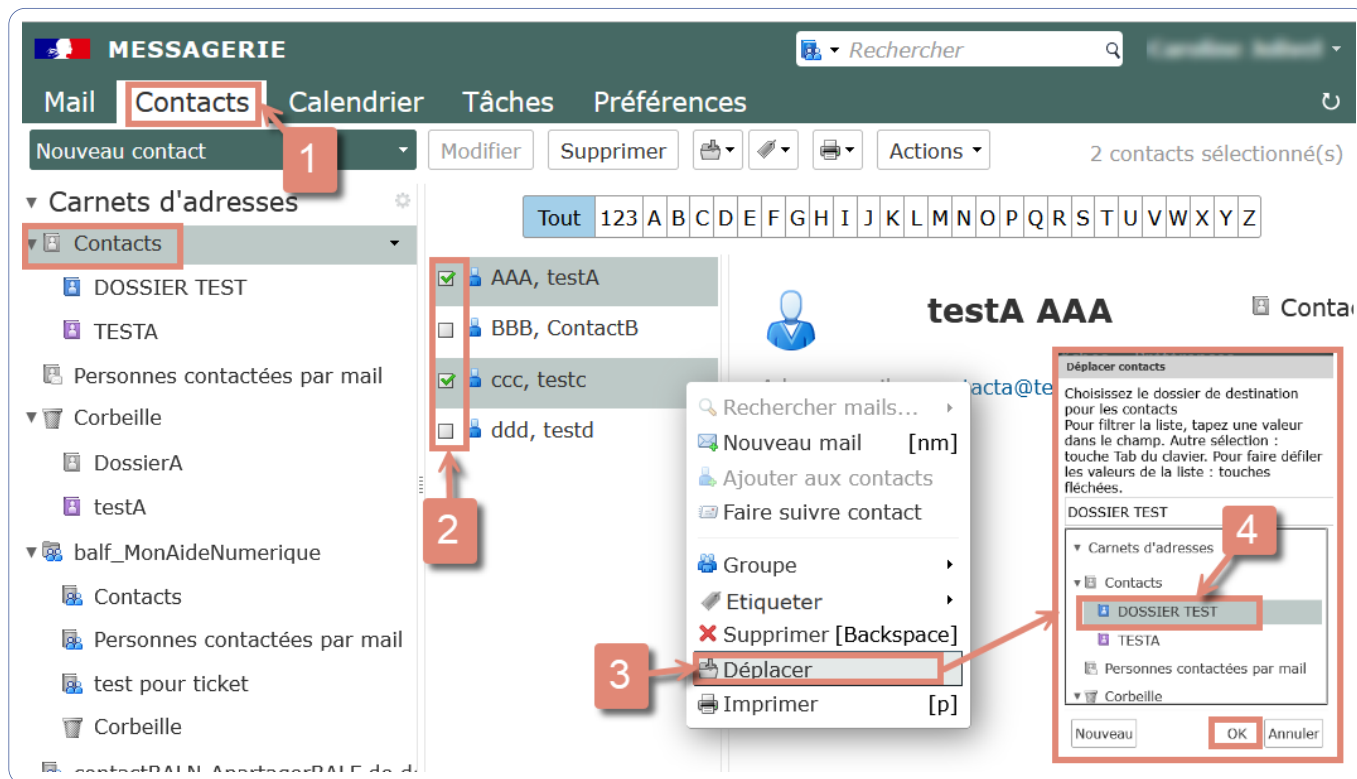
MESSAGERIE

Rechercher

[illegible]

Mail Contacts Calendrier Tâches Préférences

Nouveau contact

Modifier Supprimer Actions

2 contacts sélectionné(s)

1

Carnets d'adresses

Contacts

DOSSIER TEST

TESTA

Personnes contactées par mail

Corbeille

DossierA

testA

balf_MonAideNumerique

Contacts

Personnes contactées par mail

test pour ticket

Corbeille

contactBALN_ApartagerBALE de d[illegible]

Tout 123 A B C D E F G H I J K L M N O P Q R S T U V W X Y Z

AAA, testA

BBB, ContactB

ccc, testc

ddd, testd

2

testA AAA

Conta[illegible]

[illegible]contacta@te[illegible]

Rechercher mails...

Nouveau mail [nm]

Ajouter aux contacts

Faire suivre contact

Groupe

Etiqueter

Supprimer [Backspace]

Déplacer

Imprimer [p]

3

Déplacer contacts

Choisissez le dossier de destination pour les contacts
Pour filtrer la liste, tapez une valeur dans le champ. Autre sélection : touche Tab du clavier. Pour faire défiler les valeurs de la liste : touches fléchées.

DOSSIER TEST

4

Carnets d'adresses

Contacts

DOSSIER TEST

TESTA

Personnes contactées par mail

Corbeille

Nouveau

OK

Annuler